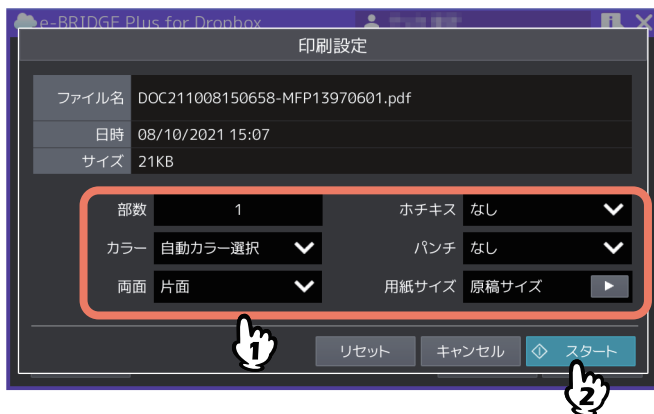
e-BRIDGE Plus for Dropbox

印刷設定

| | |
|---|---|
| ファイル名 | DOC211008150658-MFP13970601.pdf |
| 日時 | 08/10/2021 15:07 |
| サイズ | 21KB |

部数 1
カラー 自動カラー選択
両面 片面
ホチキス なし
パンチ なし
用紙サイズ 原稿サイズ

1

リセット キャンセル スタート

2